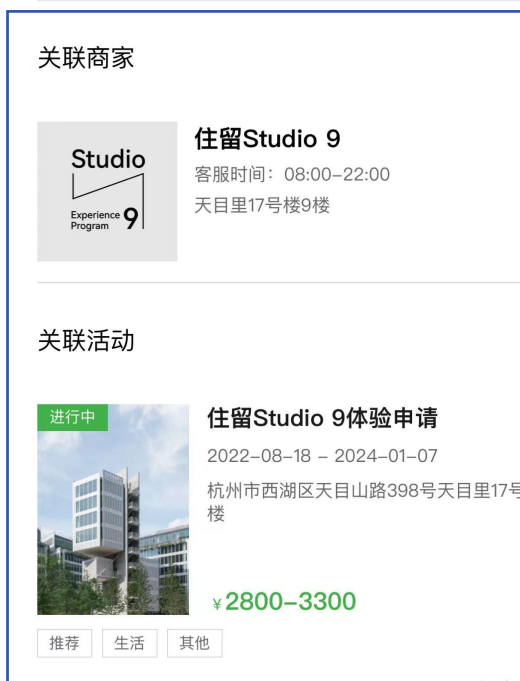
关联商家

Studio
Experience Program 9

住留Studio 9
客服时间：08:00-22:00
天目里17号楼9楼

关联活动

进行中

住留Studio 9体验申请
2022-08-18 - 2024-01-07
杭州市西湖区天目山路398号天目里17号楼

¥2800-3300

推荐 生活 其他